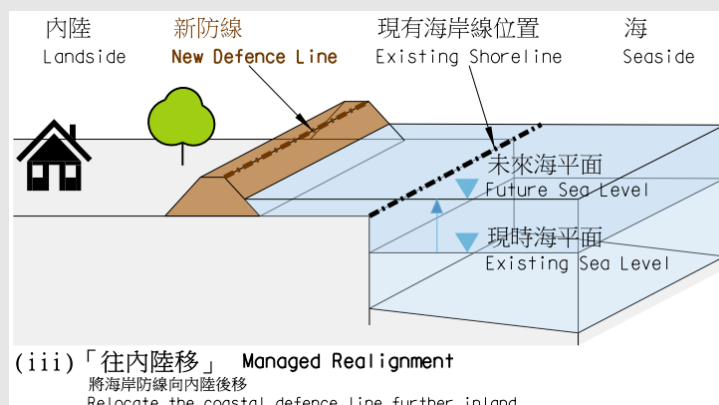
內陸
Landside

新防線
New Defence Line

現有海岸線位置
Existing Shoreline

海
Seaside

未來海平面
Future Sea Level

現時海平面
Existing Sea Level

(iii)「往內陸移」 Managed Realignment
將海岸防線向內陸後移
Relocate the coastal defence line further inland